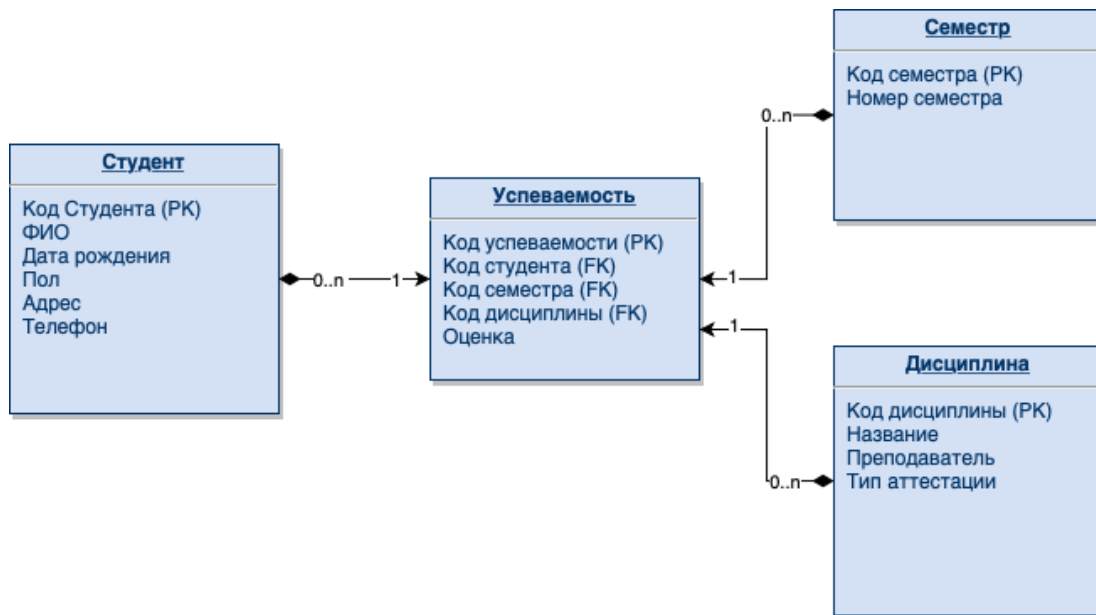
Семестр

Код семестра (PK)
Номер семестра

0..n

Студент

Код Студента (PK)
ФИО
Дата рождения
Пол
Адрес
Телефон

0..n

1

Успеваемость

Код успеваемости (PK)
Код студента (FK)
Код семестра (FK)
Код дисциплины (FK)
Оценка

1

1

Дисциплина

Код дисциплины (PK)
Название
Преподаватель
Тип аттестации

0..n